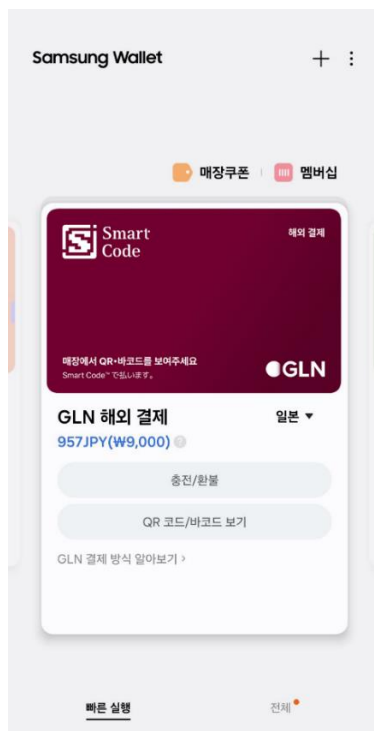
Samsung Wallet

+ ⋮

매장쿠폰 | 멤버십

Smart Code

해외 결제

매장에서 QR•바코드를 보여주세요
Smart Code™で払います。

GLN

GLN 해외 결제

일본 ▾

957JPY(₩9,000)

충전/환불

QR 코드/바코드 보기

GLN 결제 방식 알아보기 ›

빠른 실행

전체